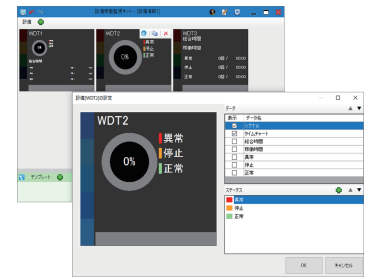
設備稼働監視モニター [設備番号1]

設備

WDT1

WDT2

0%

異常
停止
正常

WDT3
稼働時間
開始時間

異常
停止
正常

テンプレート

設備[WDT2]の設定

WDT2

0%

異常
停止
正常

データ

表示 データ名
ラベル
タイムチャート
総稼働時間
稼働時間
異常
停止
正常

ステータス

異常
停止
正常

OK
キャンセル